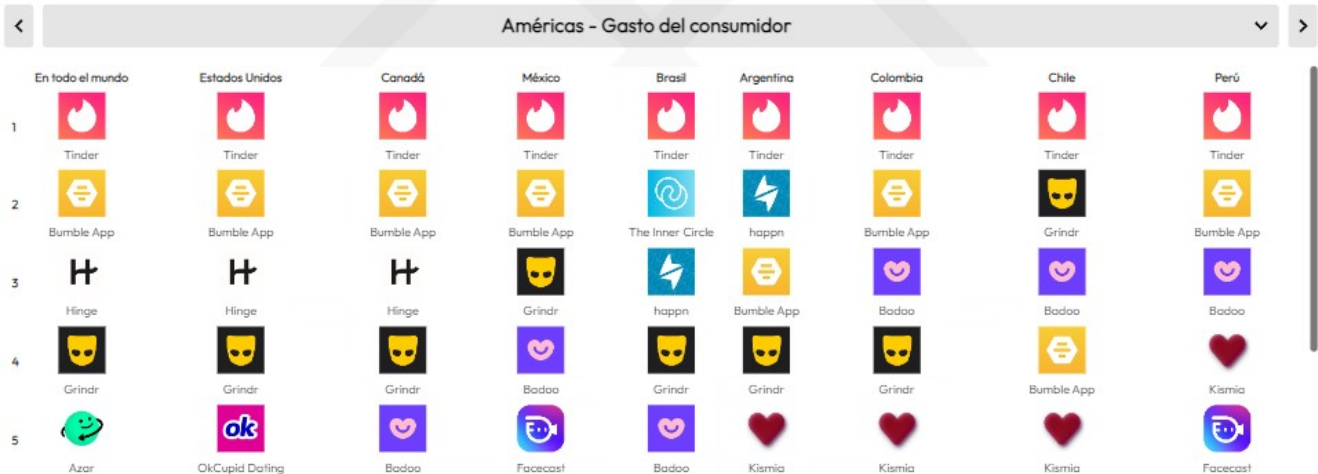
Américas - Gasto del consumidor

|  | En todo el mundo | Estados Unidos | Canadá | México | Brasil | Argentina | Colombia | Chile | Perú |
|---|---|---|---|---|---|---|---|---|---|
| 1 | Tinder | Tinder | Tinder | Tinder | Tinder | Tinder | Tinder | Tinder | Tinder |
| 2 | Bumble App | Bumble App | Bumble App | Bumble App | The Inner Circle | happn | Bumble App | Grindr | Bumble App |
| 3 | Hinge | Hinge | Hinge | Grindr | happn | Bumble App | Badoo | Badoo | Badoo |
| 4 | Grindr | Grindr | Grindr | Badoo | Grindr | Grindr | Grindr | Bumble App | Kismia |
| 5 | Azar | OkCupid Dating | Badoo | Facecast | Badoo | Kismia | Kismia | Kismia | Facecast |

ok